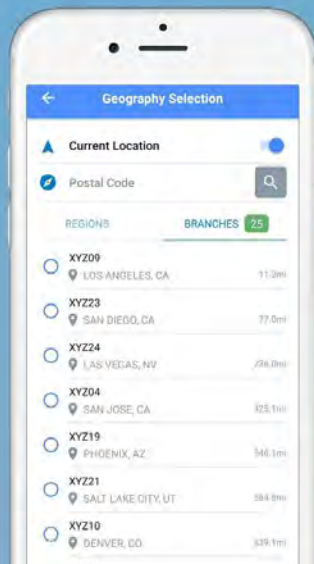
Geography Selection

Current Location

Postal Code

REGIONS

BRANCHES 25

XYZ09
LOS ANGELES, CA
11.2mi

XYZ23
SAN DIEGO, CA
77.0mi

XYZ24
LAS VEGAS, NV
236.0mi

XYZ04
SAN JOSE, CA
325.1mi

XYZ19
PHOENIX, AZ
346.1mi

XYZ21
SALT LAKE CITY, UT
584.8mi

XYZ10
DENVER, CO
839.1mi